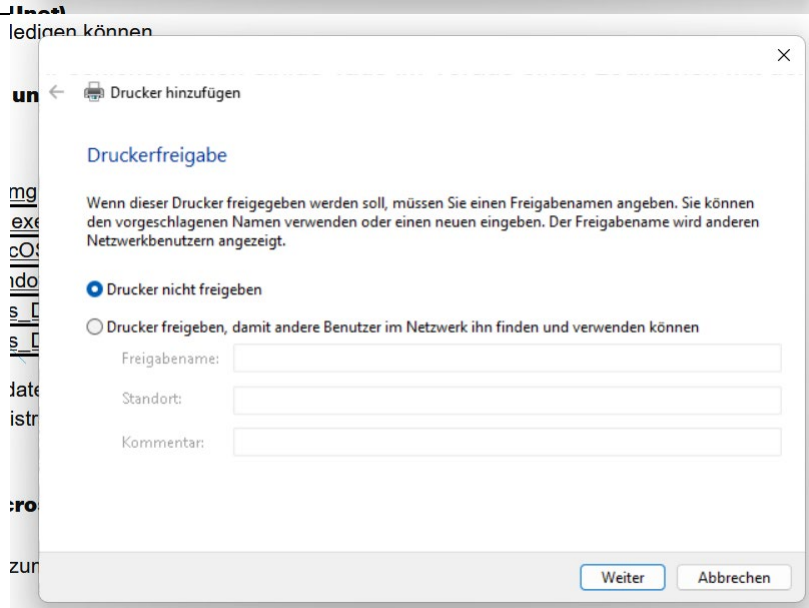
ledigen können

un

mg
exe
cOS
ndo
s_D
s_D

date
istr

cro

zur

×

Drucker hinzufügen

Druckerfreigabe

Wenn dieser Drucker freigegeben werden soll, müssen Sie einen Freigabenamen angeben. Sie können den vorgeschlagenen Namen verwenden oder einen neuen eingeben. Der Freigabename wird anderen Netzwerkbenutzern angezeigt.

Drucker nicht freigeben

Drucker freigeben, damit andere Benutzer im Netzwerk ihn finden und verwenden können

Freigabename:

Standort:

Kommentar:

Weiter

Abbrechen